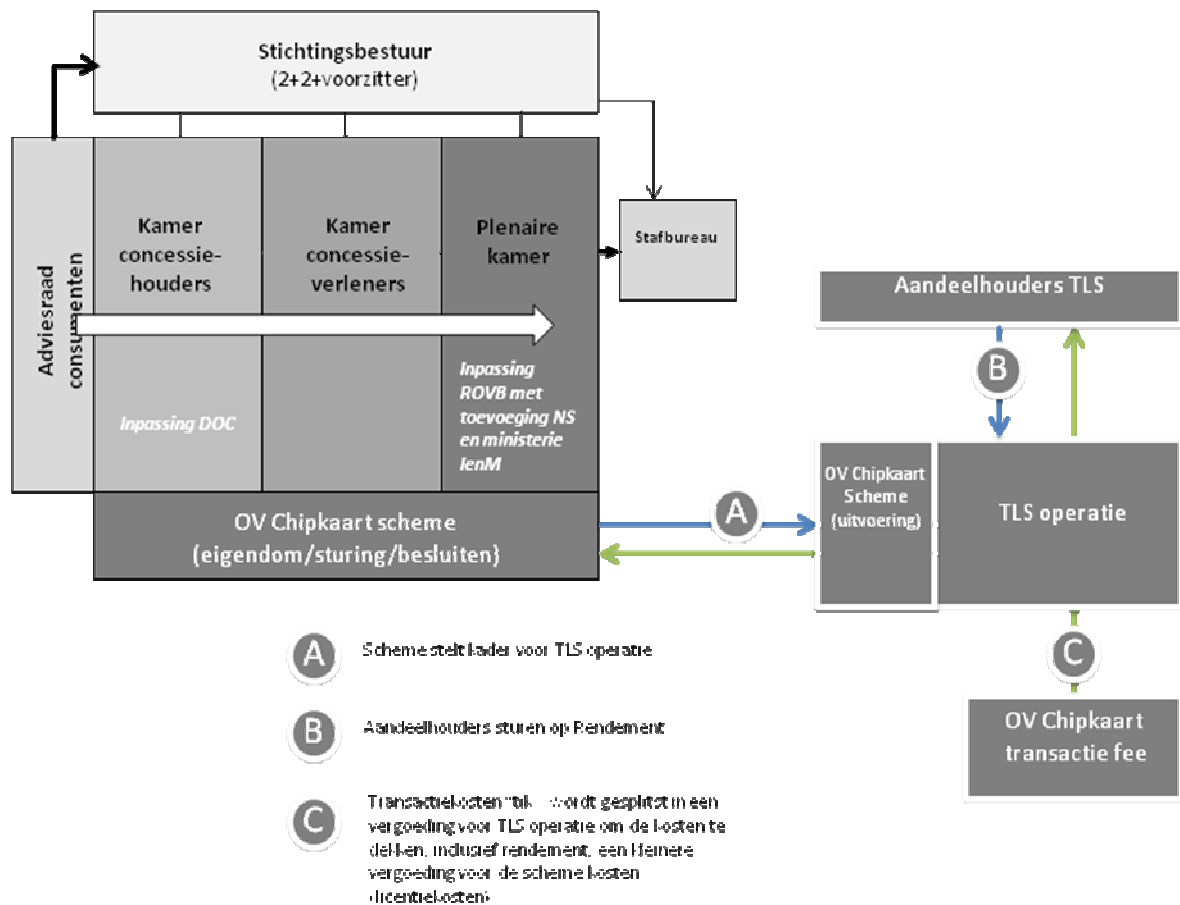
Stichtingsbestuur
(2+2+voorzitter)

Adviesraad consumenten

Kamer concessie-houders

Kamer concessie-verleners

Plenaire kamer

Stafbureau

Inpassing DOC

Inpassing ROVB met toevoeging NS en ministerie IenM

OV Chipkaart scheme
(eigendom/sturing/besluiten)

A

Aandeelhouders TLS

B

OV Chipkaart Scheme (uitvoering)

TLS operatie

C

OV Chipkaart transactie fee

A Scheme stelt kader voor TLS operatie

B Aandeelhouders sturen op Rendement

C Transactiekosten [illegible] wordt gesplitst in een vergoeding voor TLS operatie om de kosten te dekken, inclusief rendement, een kleinere vergoeding voor de scheme kosten (licentiekosten)